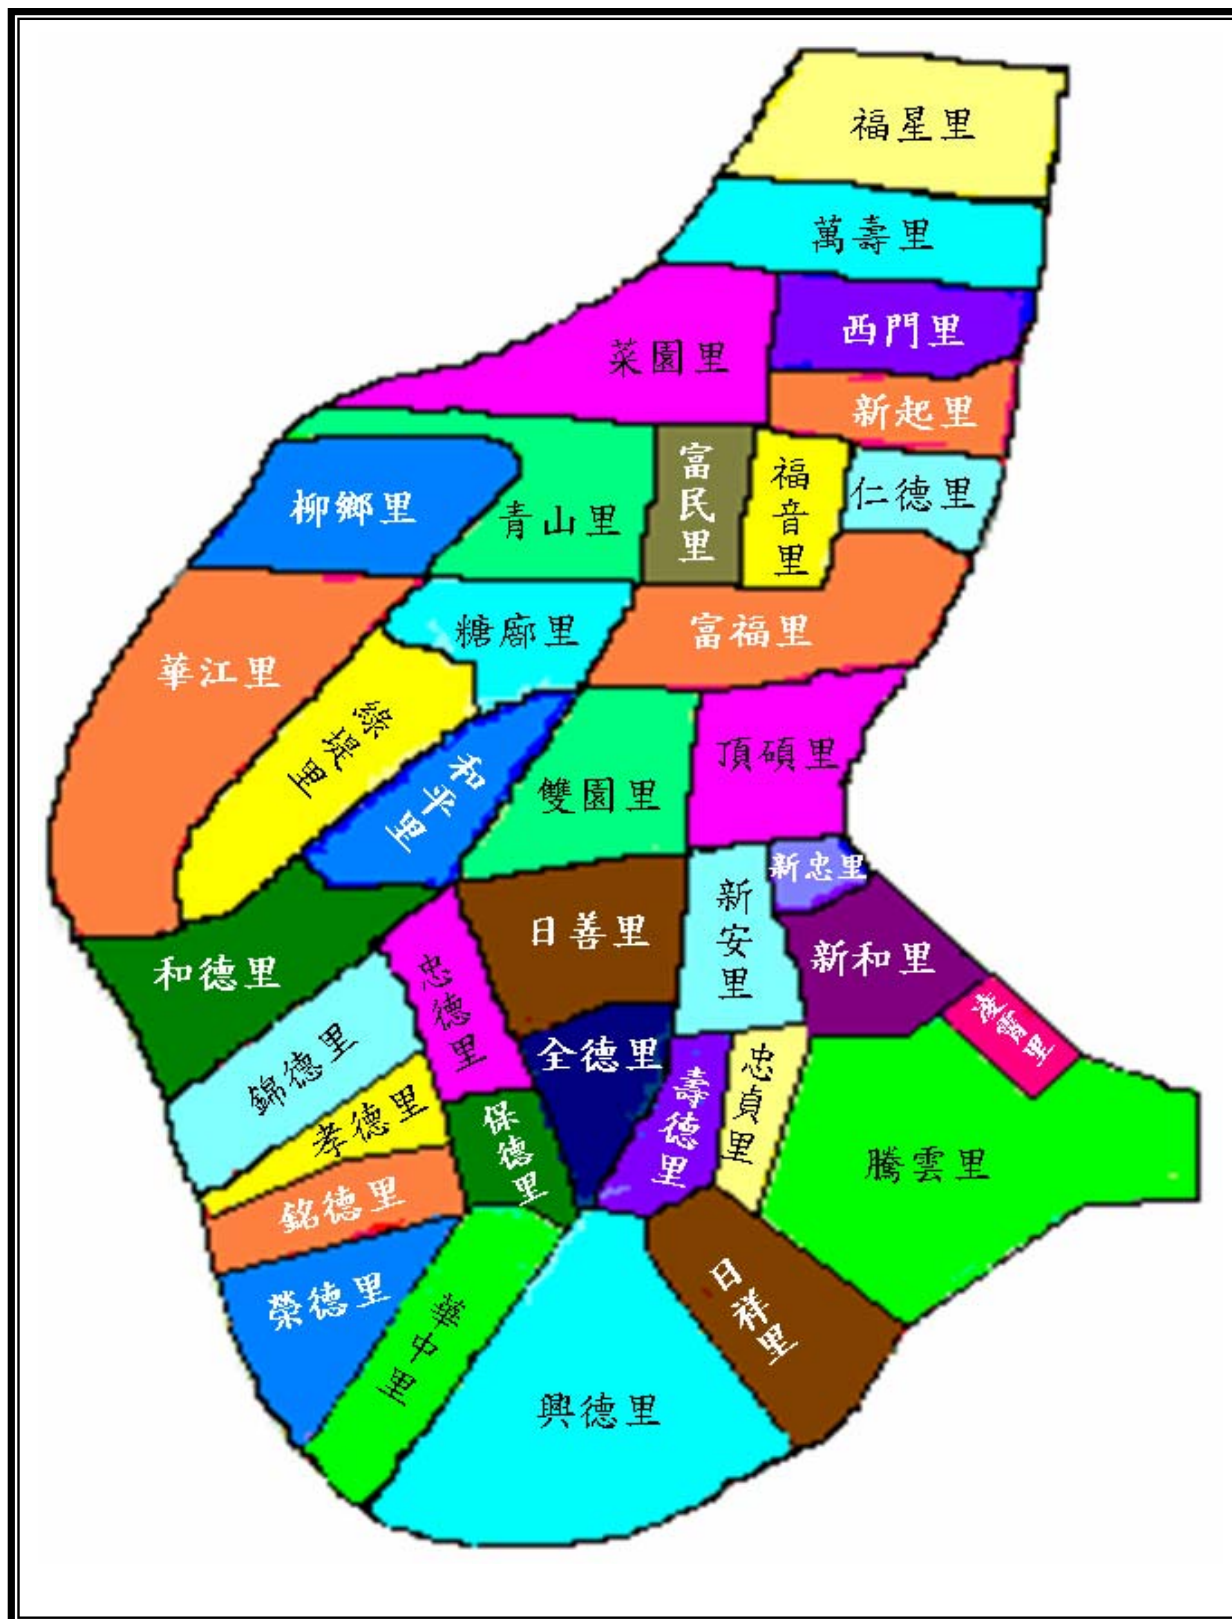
福星里

萬壽里

西門里

菜園里

新起里

富民里

福音里

仁德里

柳鄉里

青山里

糖廍里

富福里

華江里

綠境里

和平里

雙園里

頂碩里

新忠里

新安里

新和里

日善里

和德里

忠德里

全德里

壽德里

忠貞里

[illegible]

錦德里

孝德里

保德里

騰雲里

銘德里

榮德里

華中里

日祥里

興德里